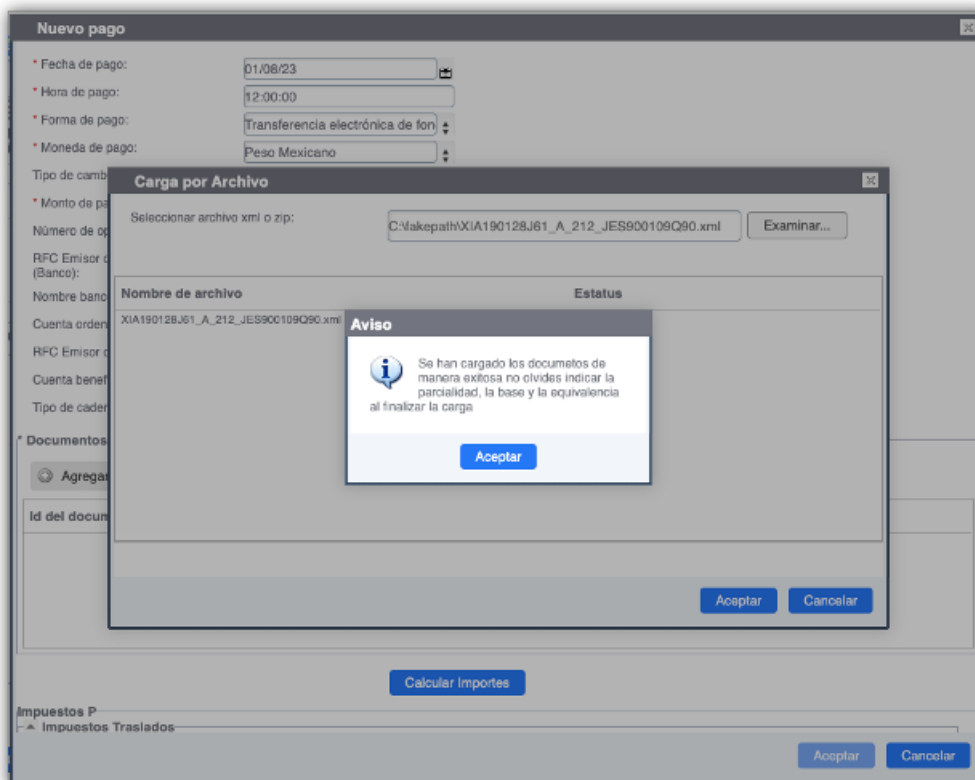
Nuevo pago

* Fecha de pago: 01/08/23
* Hora de pago: 12:00:00
* Forma de pago: Transferencia electrónica de fon
* Moneda de pago: Peso Mexicano
Tipo de camb
* Monto de pa
Número de op
RFC Emisor (Banco):
Nombre banc
Cuenta orden
RFC Emisor
Cuenta benef
Tipo de caden

Carga por Archivo

Seleccionar archivo xml o zip: C:\fakepath\XIA190128J61_A_212_JES900109Q90.xml Examinar...

| Nombre de archivo | Estatus |
|---|---|
| XIA190128J61_A_212_JES900109Q90.xml | |

Aviso

Se han cargado los documetos de manera exitosa no olvides indicar la parcialidad, la base y la equivalencia al finalizar la carga

Aceptar

Aceptar Cancelar

* Documentos
Agregar
Id del docum

Calcular Importes

Impuestos P
Impuestos Trasladados

Aceptar Cancelar